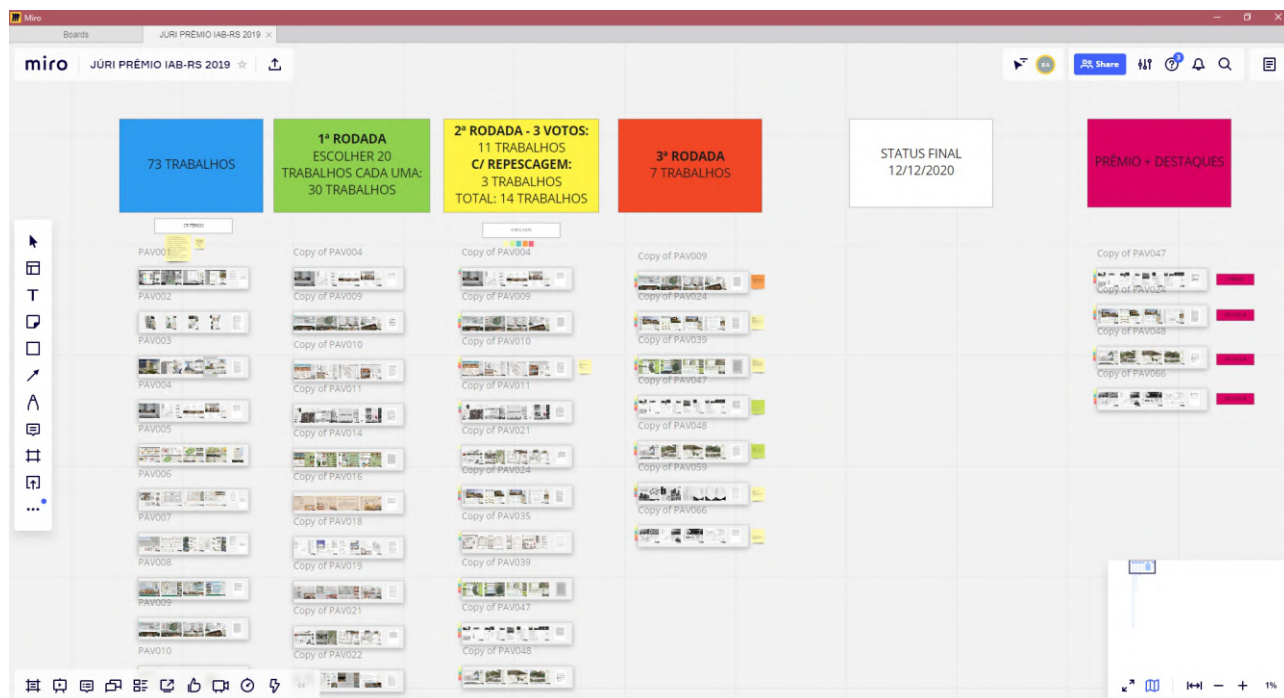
Miro

Boards

JÚRI PRÊMIO IAB-RS 2019

miro

JÚRI PRÊMIO IAB-RS 2019

Share

73 TRABALHOS

1ª RODADA
ESCOLHER 20 TRABALHOS CADA UMA:
30 TRABALHOS

2ª RODADA - 3 VOTOS:
11 TRABALHOS
C/ REPESCAGEM:
3 TRABALHOS
TOTAL: 14 TRABALHOS

3ª RODADA
7 TRABALHOS

STATUS FINAL
12/12/2020

PRÊMIO + DESTAQUES

PAV001
PAV002
PAV003
PAV004
PAV005
PAV006
PAV007
PAV008
PAV009
PAV010

Copy of PAV004
Copy of PAV009
Copy of PAV010
Copy of PAV011
Copy of PAV014
Copy of PAV016
Copy of PAV018
Copy of PAV019
Copy of PAV021
Copy of PAV022

Copy of PAV004
Copy of PAV009
Copy of PAV010
Copy of PAV011
Copy of PAV021
Copy of PAV024
Copy of PAV035
Copy of PAV039
Copy of PAV047
Copy of PAV048

Copy of PAV009
Copy of PAV024
Copy of PAV039
Copy of PAV047
Copy of PAV048
Copy of PAV059
Copy of PAV066

Copy of PAV047
Copy of PAV024
Copy of PAV048
Copy of PAV066

1%